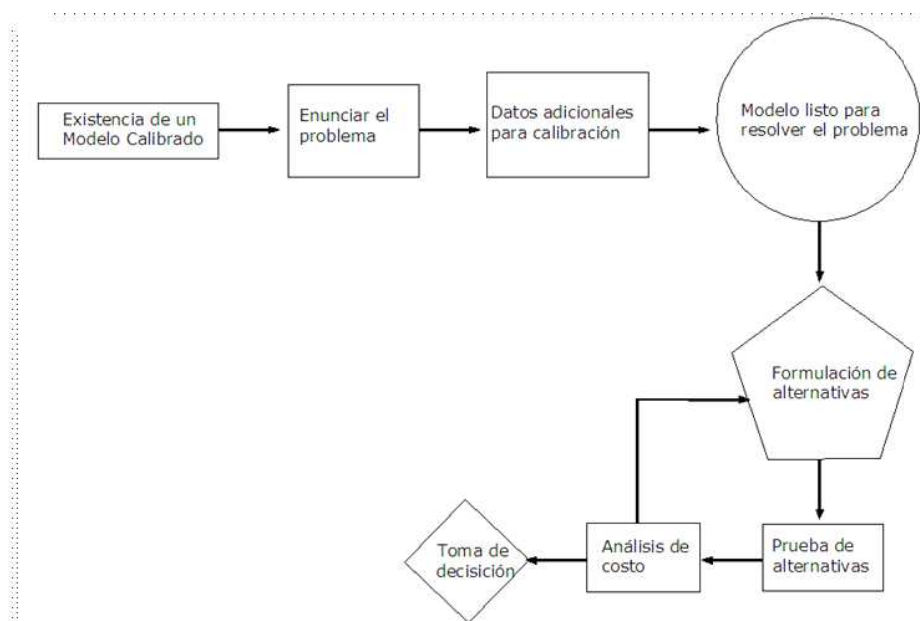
Existencia de un Modelo Calibrado

Enunciar el problema

Datos adicionales para calibración

Modelo listo para resolver el problema

Formulación de alternativas

Prueba de alternativas

Análisis de costo

Toma de decisión